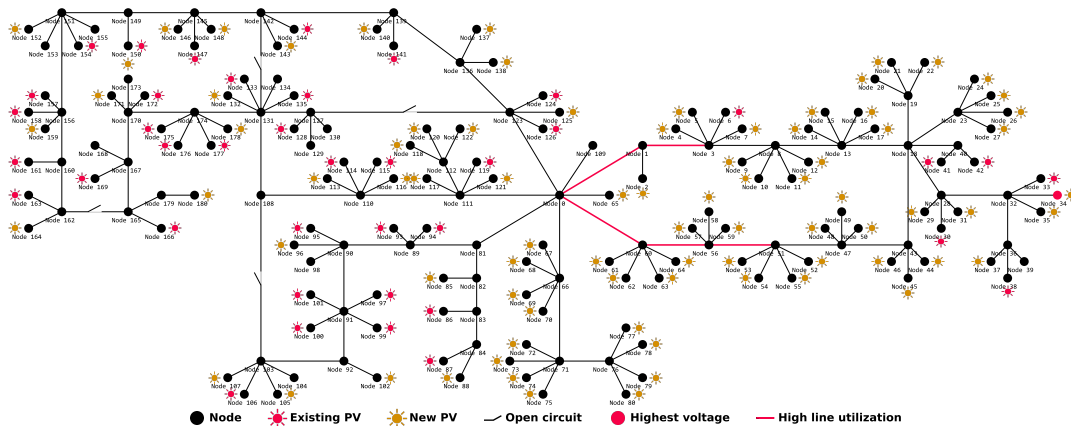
Node 0
Node 1
Node 2
Node 3
Node 4
Node 5
Node 6
Node 7
Node 8
Node 9
Node 10
Node 11
Node 12
Node 13
Node 14
Node 15
Node 16
Node 17
Node 18
Node 19
Node 20
Node 21
Node 22
Node 23
Node 24
Node 25
Node 26
Node 27
Node 28
Node 29
Node 30
Node 31
Node 32
Node 33
Node 34
Node 35
Node 36
Node 37
Node 38
Node 39
Node 40
Node 41
Node 42
Node 43
Node 44
Node 45
Node 46
Node 47
Node 48
Node 49
Node 50
Node 51
Node 52
Node 53
Node 54
Node 55
Node 56
Node 57
Node 58
Node 59
Node 60
Node 61
Node 62
Node 63
Node 64
Node 65
Node 66
Node 67
Node 68
Node 69
Node 70
Node 71
Node 72
Node 73
Node 74
Node 75
Node 76
Node 77
Node 78
Node 79
Node 80
Node 81
Node 82
Node 83
Node 84
Node 85
Node 86
Node 87
Node 88
Node 89
Node 90
Node 91
Node 92
Node 93
Node 94
Node 95
Node 96
Node 97
Node 98
Node 99
Node 100
Node 101
Node 102
Node 103
Node 104
Node 105
Node 106
Node 107
Node 108
Node 109
Node 110
Node 111
Node 112
Node 113
Node 114
Node 115
Node 116
Node 117
Node 118
Node 119
Node 120
Node 121
Node 122
Node 123
Node 124
Node 125
Node 126
Node 128
Node 129
Node 130
Node 131
Node 132
Node 133
Node 134
Node 135
Node 136
Node 137
Node 138
Node 139
Node 140
Node 141
Node 142
Node 143
Node 144
Node 145
Node 146
Node 147
Node 148
Node 149
Node 150
Node 151
Node 152
Node 153
Node 154
Node 155
Node 156
Node 157
Node 158
Node 159
Node 160
Node 161
Node 162
Node 163
Node 164
Node 165
Node 166
Node 167
Node 168
Node 169
Node 170
Node 171
Node 172
Node 173
Node 174
Node 175
Node 176
Node 177
Node 178
Node 179
Node 180

Node Existing PV New PV Open circuit Highest voltage High line utilization